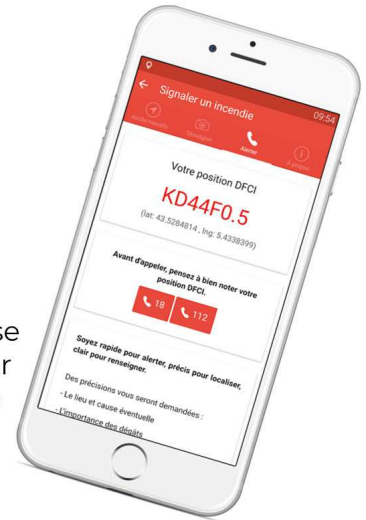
Signaler un incendie

09:54

Aide mobile

Témoigner

Alerter

À propos

Votre position DFCI

KD44F0.5

(lat: 43.5284814 , lng: 5.4339399)

Avant d'appeler, pensez à bien noter votre position DFCI.

18

112

Soyez rapide pour alerter, précis pour localiser, clair pour renseigner.

Des précisions vous seront demandées :

- Le lieu et cause éventuelle

- L'importance des dégâts

se

r